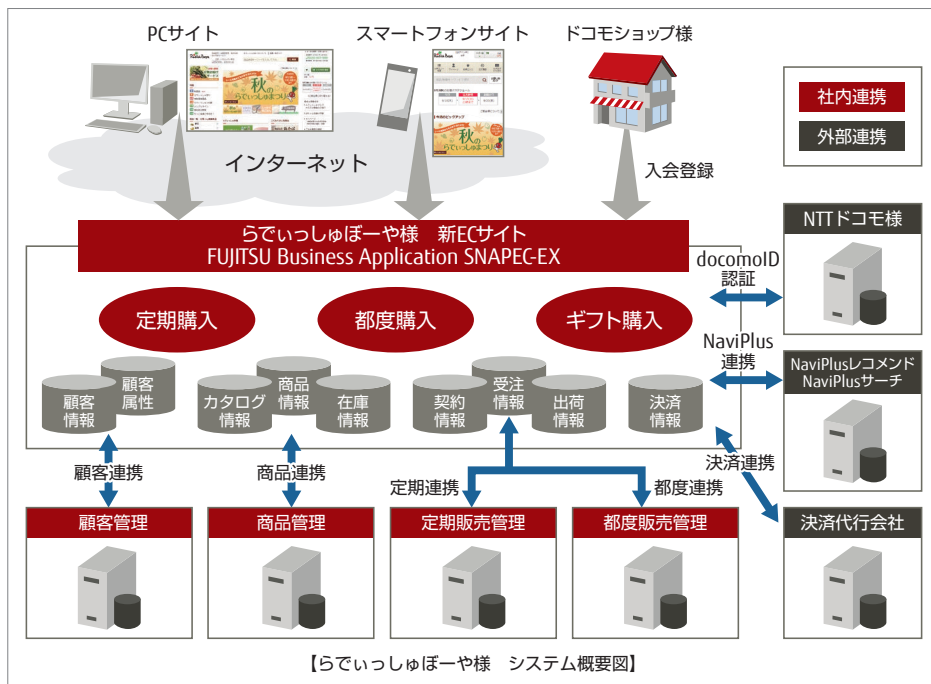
PCサイト

スマートフォンサイト

ドコモショップ様

社内連携

外部連携

インターネット

秋のらでぃっしゅまつり

入会登録

らでぃっしゅぼーや様　新ECサイト
FUJITSU Business Application SNAPEC-EX

NTTドコモ様

docomoID
認証

定期購入

都度購入

ギフト購入

NaviPlus
連携

NaviPlusレコメンド
NaviPlusサーチ

顧客情報

顧客属性

カタログ情報

商品情報

在庫情報

契約情報

受注情報

出荷情報

決済情報

決済連携

顧客連携

商品連携

定期連携

都度連携

顧客管理

商品管理

定期販売管理

都度販売管理

決済代行会社

【らでぃっしゅぼーや様　システム概要図】